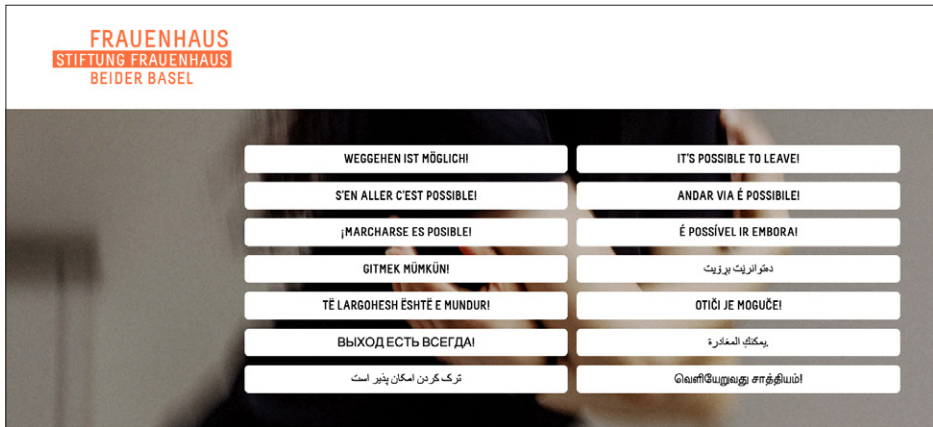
FRAUENHAUS
STIFTUNG FRAUENHAUS
BEIDER BASEL

WEGGEHEN IST MÖGLICH!

IT'S POSSIBLE TO LEAVE!

S'EN ALLER C'EST POSSIBLE!

ANDAR VIA É POSSIBILE!

¡MARCHARSE ES POSIBLE!

É POSSÍVEL IR EMBORA!

GITMEK MÜMKÜN!

دتوانريت بړ زيت

TË LARGOHESH ËSHTË E MUNDUR!

OTIĆI JE MOGUĆE!

ВЫХОД ЕСТЬ ВСЕГДА!

يمكنك المغادرة

ترک کردن امکان پذیر است

வெளியேறுவது சாத்தியம்!